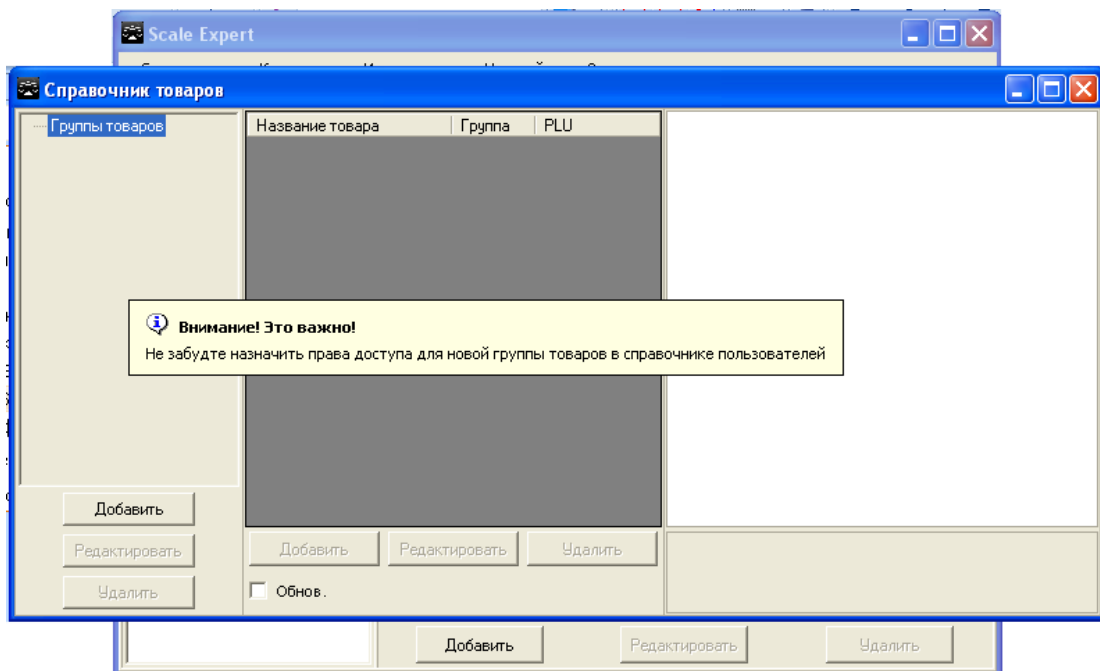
Scale Expert

Справочник товаров

Группы товаров

| Название товара | Группа | PLU |
|---|---|---|

Внимание! Это важно!

Не забудте назначить права доступа для новой группы товаров в справочнике пользователей

Добавить

Редактировать

Удалить

Добавить

Редактировать

Удалить

Обнов.

Добавить

Редактировать

Удалить